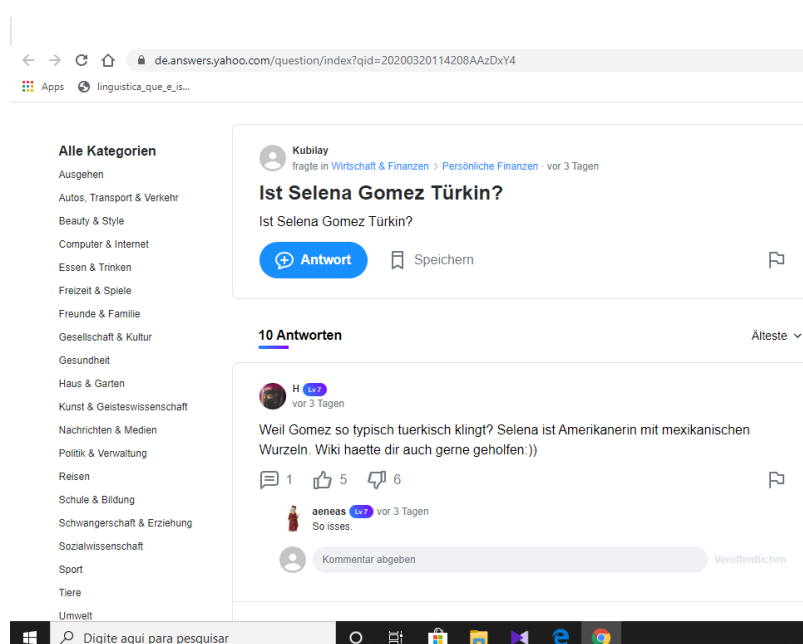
de.answers.yahoo.com/question/index?qid=20200320114208AAzDxY4

Apps linguistica_que_e_is...

Alle Kategorien
Ausgehen
Autos, Transport & Verkehr
Beauty & Style
Computer & Internet
Essen & Trinken
Freizeit & Spiele
Freunde & Familie
Gesellschaft & Kultur
Gesundheit
Haus & Garten
Kunst & Geisteswissenschaft
Nachrichten & Medien
Politik & Verwaltung
Reisen
Schule & Bildung
Schwangerschaft & Erziehung
Sozialwissenschaft
Sport
Tiere
Umwelt

Kubilay
fragte in Wirtschaft & Finanzen > Persönliche Finanzen · vor 3 Tagen

Ist Selena Gomez Türkin?

Ist Selena Gomez Türkin?

Antwort Speichern

10 Antworten

Älteste

H Lv 7
vor 3 Tagen

Weil Gomez so typisch tuerkisch klingt? Selena ist Amerikanerin mit mexikanischen Wurzeln. Wiki haette dir auch gerne geholfen:))

1 5 6

aeneas Lv 7 vor 3 Tagen
So isses.

Kommentar abgeben Veröffentlichen

Digite aqui para pesquisar